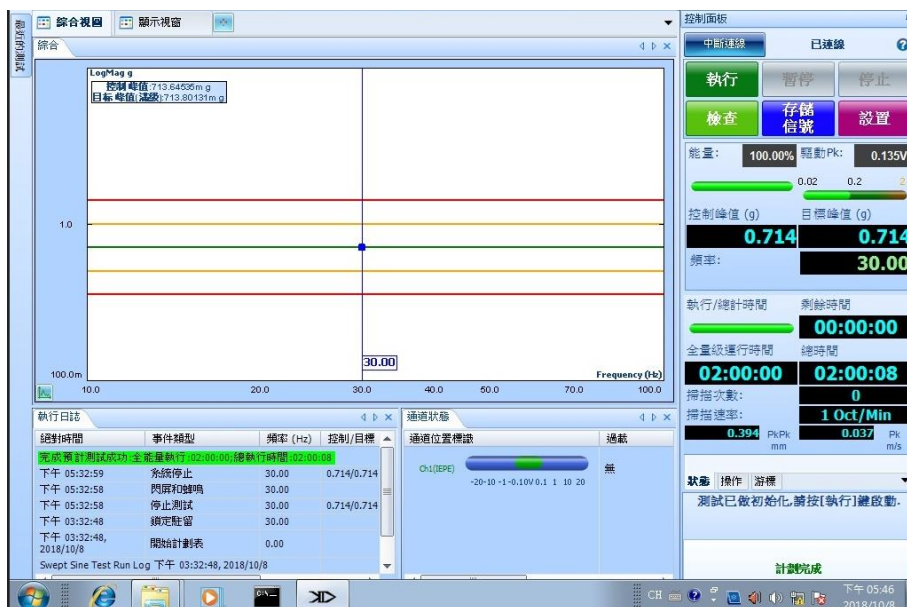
綜合視圖 顯示視窗

綜合

LogMag g
控制 峰值:713.64535m g
目标 峰值(滿級):713.80131m g

1.0

100.0m

30.00

Frequency (Hz)

10.0 20.0 30.0 40.0 50.0 70.0 100.0

執行日誌

| 絕對時間 | 事件類型 | 頻率 (Hz) | 控制/目標 |
|---|---|---|---|
| 完成預計測試成功:全能量執行:02:00:00;總執行時間:02:00:08 | | | |
| 下午 05:32:59 | 系統停止 | 30.00 | 0.714/0.714 |
| 下午 05:32:58 | 閃屏和蜂鳴 | 30.00 | |
| 下午 05:32:58 | 停止測試 | 30.00 | 0.714/0.714 |
| 下午 03:32:48 | 鎖定駐留 | 30.00 | |
| 下午 03:32:48, 2018/10/8 | 開始計劃表 | 0.00 | |

Swept Sine Test Run Log 下午 03:32:48, 2018/10/8

通道狀態

| 通道位置標識 | 過載 |
|---|---|
| Ch1(IEPE) -20-10 -1 -0.10V 0.1 1 10 20 | 無 |

控制面板

中斷連線 已連線 ?

執行 暫停 停止

檢查 存儲信號 設置

能量: 100.00% 驅動Pk: 0.135V

0.02 0.2 2

控制峰值 (g) 目標峰值 (g)

0.714 0.714

頻率: 30.00

執行/總計時間 剩餘時間

00:00:00

全量級運行時間 總時間

02:00:00 02:00:08

掃描次數: 0

掃描速率: 1 Oct/Min

0.394 PkPk mm 0.037 Pk m/s

狀態 操作 游標

測試已做初始化,請按[執行]鍵啟動.

計劃完成

CH 下午 05:46 2018/10/8